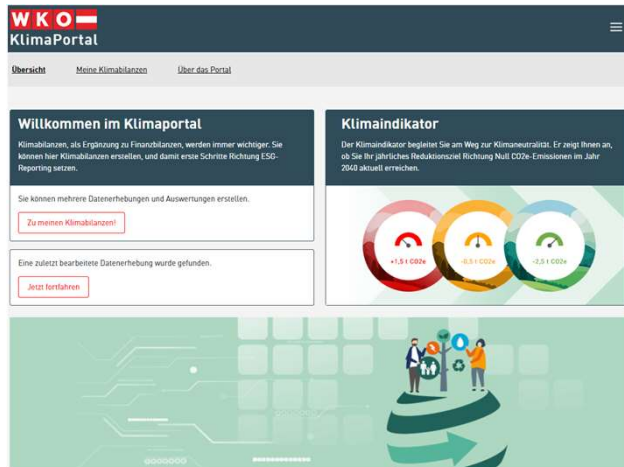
WKO
KlimaPortal

Übersicht Meine Klimabilanzen Über das Portal

Willkommen im Klimaportal

Klimabilanzen, als Ergänzung zu Finanzbilanzen, werden immer wichtiger. Sie können hier Klimabilanzen erstellen, und damit erste Schritte Richtung ESG-Reporting setzen.

Sie können mehrere Datenerhebungen und Auswertungen erstellen.

Zu meinen Klimabilanzen!

Eine zuletzt bearbeitete Datenerhebung wurde gefunden.

Jetzt fortfahren

Klimaindikator

Der Klimaindikator begleitet Sie am Weg zur Klimaneutralität. Er zeigt Ihnen an, ob Sie Ihr jährliches Reduktionsziel Richtung Null CO2e-Emissionen im Jahr 2040 aktuell erreichen.

+1,5 t CO2e

-0,5 t CO2e

-2,5 t CO2e